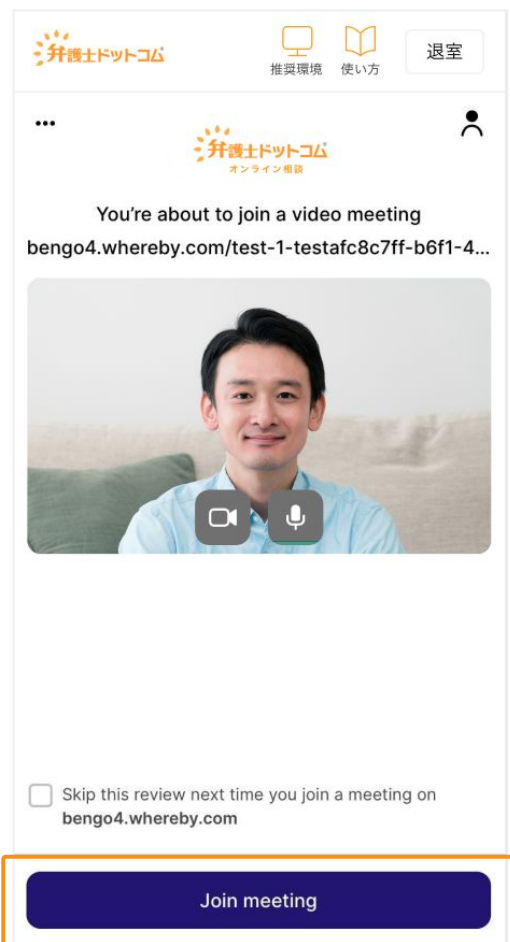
弁護士ドットコム
推奨環境
使い方
退室

•••
弁護士ドットコム
オンライン相談

You're about to join a video meeting
bengo4.whereby.com/test-1-testafc8c7ff-b6f1-4...

Skip this review next time you join a meeting on bengo4.whereby.com

Join meeting